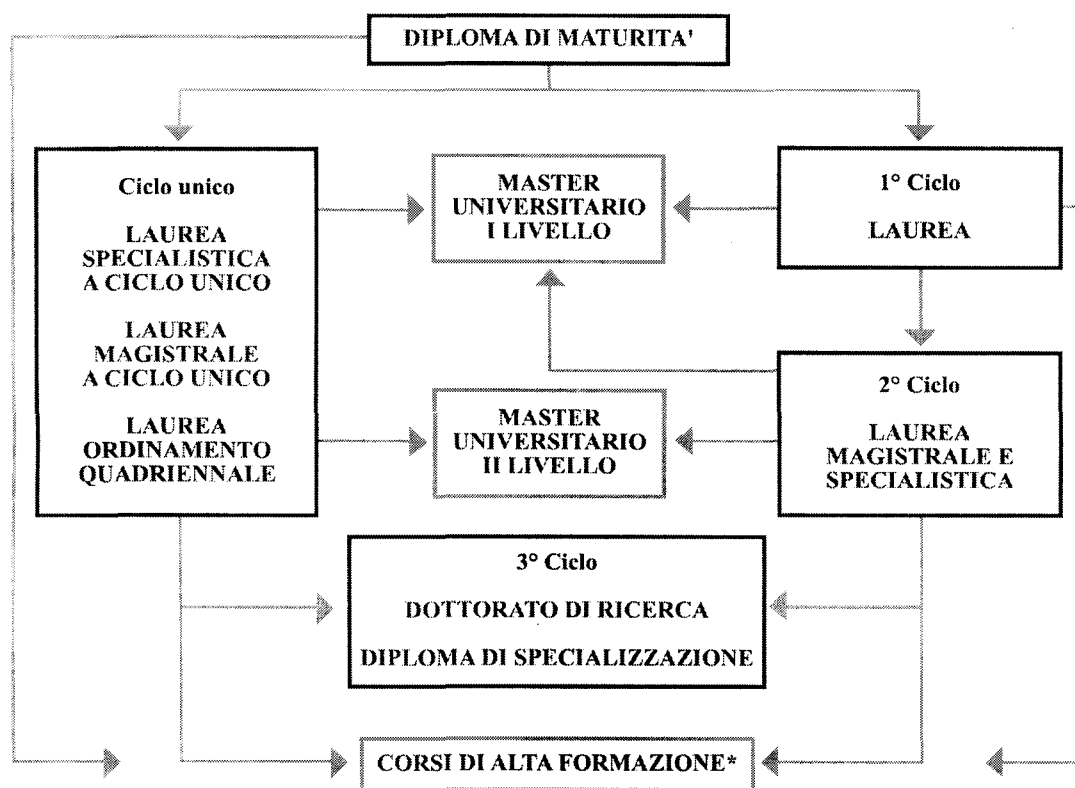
DIPLOMA DI MATURITA'

Cicl unico

LAUREA SPECIALISTICA A CICLO UNICO

LAUREA MAGISTRALE A CICLO UNICO

LAUREA ORDINAMENTO QUADRIENNALE

MASTER UNIVERSITARIO I LIVELLO

1° Ciclo

LAUREA

MASTER UNIVERSITARIO II LIVELLO

2° Ciclo

LAUREA MAGISTRALE E SPECIALISTICA

3° Ciclo

DOTTORATO DI RICERCA

DIPLOMA DI SPECIALIZZAZIONE

CORSI DI ALTA FORMAZIONE*